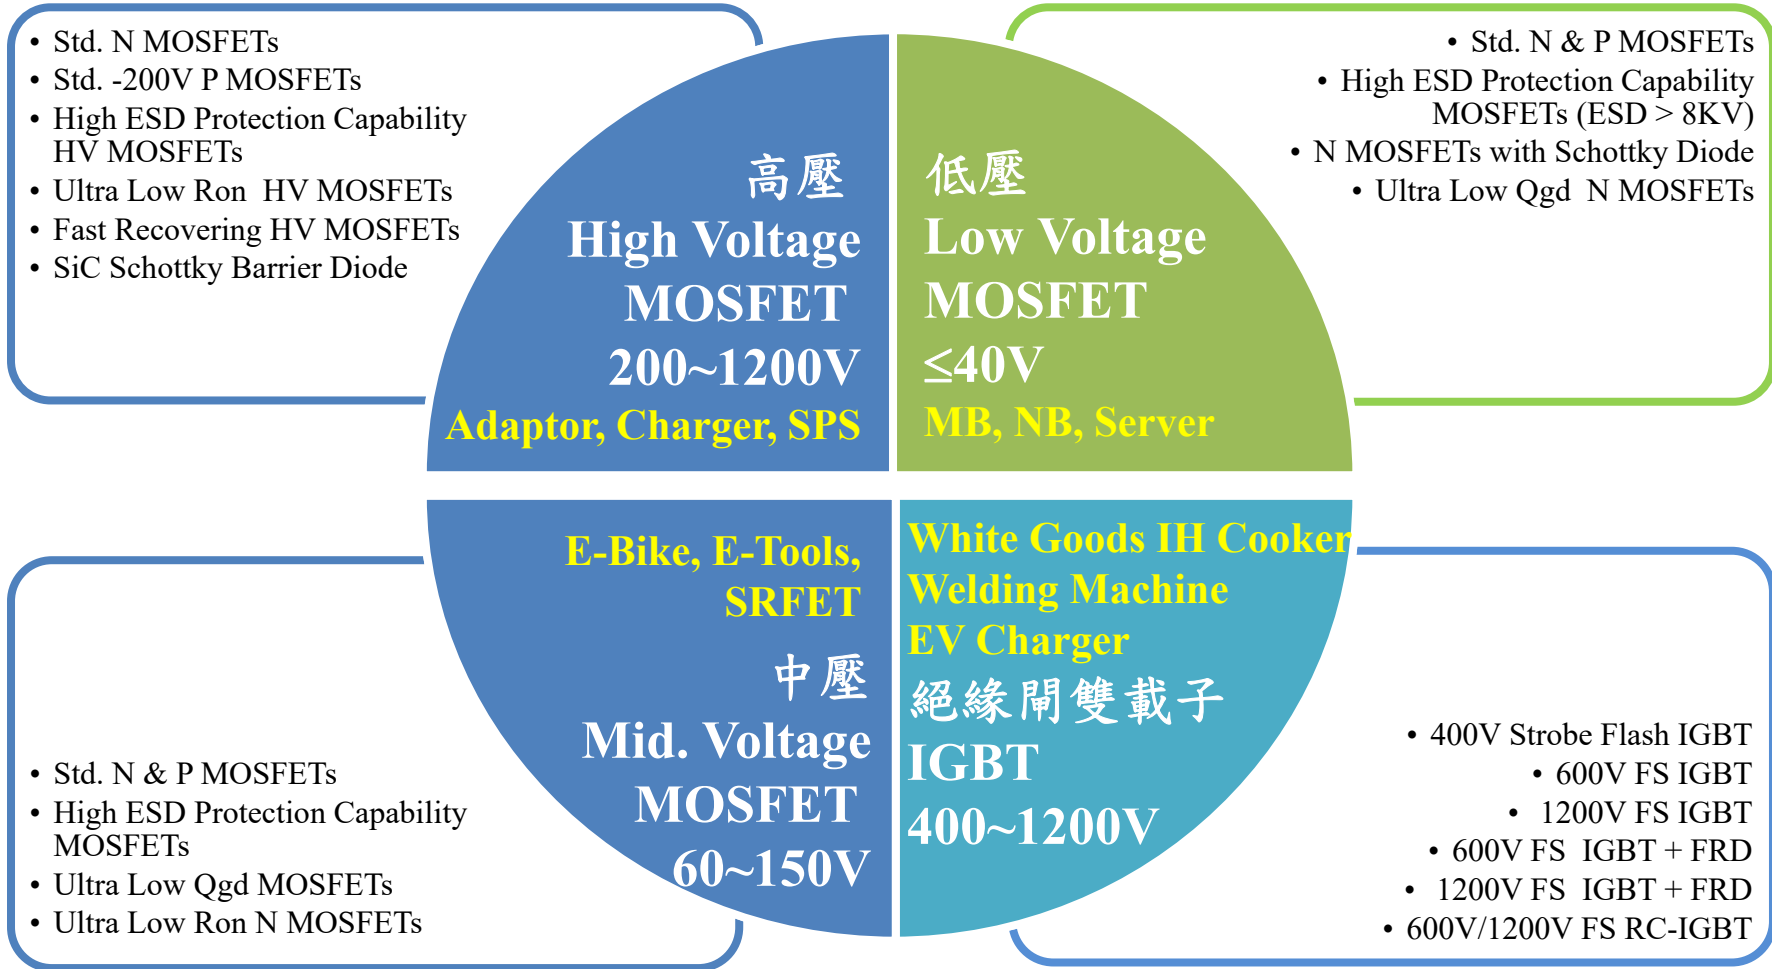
• Std. N MOSFETs
• Std. -200V P MOSFETs
• High ESD Protection Capability HV MOSFETs
• Ultra Low Ron HV MOSFETs
• Fast Recovering HV MOSFETs
• SiC Schottky Barrier Diode

高壓
High Voltage
MOSFET
200~1200V
Adaptor, Charger, SPS

低壓
Low Voltage
MOSFET
≤40V
MB, NB, Server

• Std. N & P MOSFETs
• High ESD Protection Capability MOSFETs (ESD > 8KV)
• N MOSFETs with Schottky Diode
• Ultra Low Qgd N MOSFETs

E-Bike, E-Tools, SRFET
中壓
Mid. Voltage
MOSFET
60~150V

White Goods IH Cooker
Welding Machine
EV Charger
絕緣閘雙載子
IGBT
400~1200V

• Std. N & P MOSFETs
• High ESD Protection Capability MOSFETs
• Ultra Low Qgd MOSFETs
• Ultra Low Ron N MOSFETs

• 400V Strobe Flash IGBT
• 600V FS IGBT
• 1200V FS IGBT
• 600V FS IGBT + FRD
• 1200V FS IGBT + FRD
• 600V/1200V FS RC-IGBT